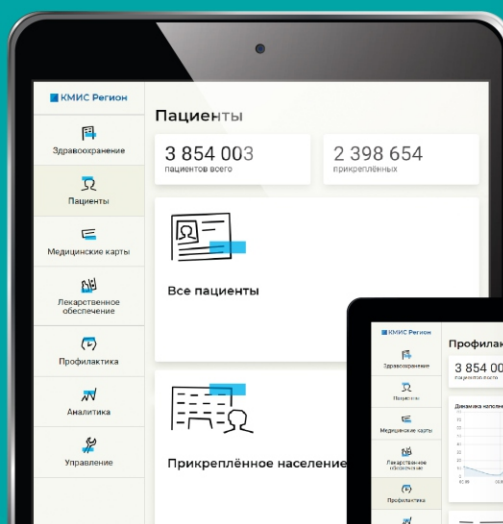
КМИС Регион

Здравоохранение

Пациенты

Медицинские карты

Лекарственное обеспечение

Профилактика

Аналитика

Управление

Пациенты

3 854 003
пациентов всего

2 398 654
прикреплённых

Все пациенты

Прикреплённое население

КМИС Регион

Здравоохранение

Пациенты

Медицинские карты

Лекарственное обеспечение

Профилактика

Профилак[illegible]

3 854 00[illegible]
пациентов всего

Динамика населе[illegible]